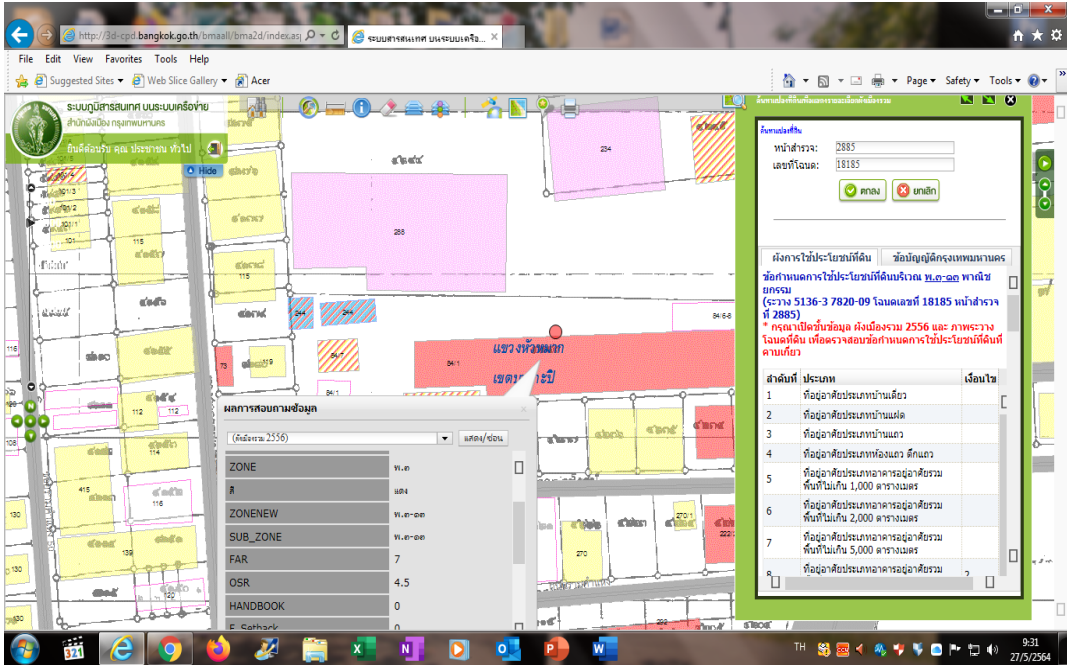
http://3d-cpd.bangkok.go.th/bmaall/bma2d/index.as
ระบบสารสนเทศ บนระบบเครือ...
File Edit View Favorites Tools Help
Suggested Sites ▾ Web Slice Gallery ▾ Acer
Page ▾ Safety ▾ Tools ▾
ระบบภูมิสารสนเทศ บนระบบเครือข่าย
สำนักผังเมือง กรุงเทพมหานคร
ยินดีต้อนรับ คุณ ประชาชน ทั่วไป
Hide
ค้นหาแปลงที่ดิน
หน้าสำรวจ: 2885
เลขที่โฉนด: 18185
ตกลง ยกเลิก
ผังการใช้ประโยชน์ที่ดิน ข้อบัญญัติกรุงเทพมหานคร
ข้อกำหนดการใช้ประโยชน์ที่ดินบริเวณ พ.๓-๓๓ พาณิชยกรรม
(ระวาง 5136-3 7820-09 โฉนดเลขที่ 18185 หน้าสำรวจที่ 2885)
* กรุณาเปิดชั้นข้อมูล ผังเมืองรวม 2556 และ ภาพระวางโฉนดที่ดิน เพื่อตรวจสอบข้อกำหนดการใช้ประโยชน์ที่ดินที่ถูกต้อง

| ลำดับที่ | ประเภท | เงื่อนไข |
|---|---|---|
| 1 | ที่อยู่อาศัยประเภทบ้านเดี่ยว | |
| 2 | ที่อยู่อาศัยประเภทบ้านแฝด | |
| 3 | ที่อยู่อาศัยประเภทบ้านแถว | |
| 4 | ที่อยู่อาศัยประเภทห้องแถว ตึกแถว | |
| 5 | ที่อยู่อาศัยประเภทอาคารอยู่อาศัยรวม พื้นที่ไม่เกิน 1,000 ตารางเมตร | |
| 6 | ที่อยู่อาศัยประเภทอาคารอยู่อาศัยรวม พื้นที่ไม่เกิน 2,000 ตารางเมตร | |
| 7 | ที่อยู่อาศัยประเภทอาคารอยู่อาศัยรวม พื้นที่ไม่เกิน 5,000 ตารางเมตร | |
| 8 | ที่อยู่อาศัยประเภทอาคารอยู่อาศัยรวม | |

ผลการสอบถามข้อมูล
(ผังเมืองรวม 2556) แสดง/ซ่อน

| | |
|---|---|
| ZONE | พ.๓ |
| สี | แดง |
| ZONENEW | พ.๓-๓๓ |
| SUB_ZONE | พ.๓-๓๓ |
| FAR | 7 |
| OSR | 4.5 |
| HANDBOOK | 0 |
| F_Setback | 0 |

แขวงหัวหมาก
เขตบางกะปิ
234
288
244
84/1
84/6-8
119
115
116
112
114
415
130
139
270
73
101
101/2
TH
9:31
27/5/2564